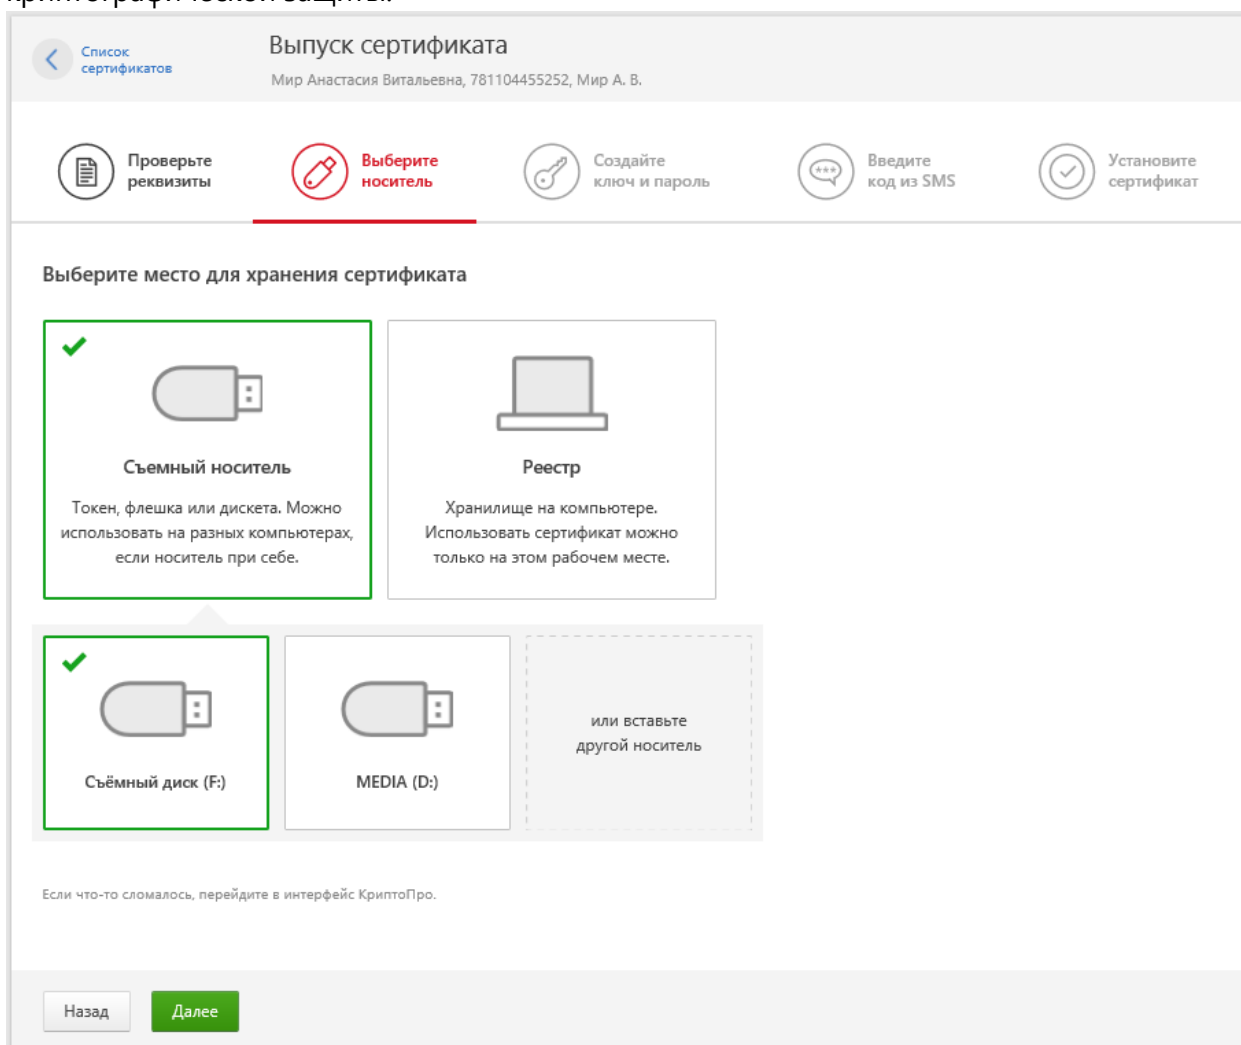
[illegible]

Список сертификатов

Выпуск сертификата

Мир Анастасия Витальевна, 781104455252, Мир А. В.

Проверьте реквизиты

Выберите носитель

Создайте ключ и пароль

Введите код из SMS

Установите сертификат

Выберите место для хранения сертификата

Съемный носитель

Токен, флешка или дискета. Можно использовать на разных компьютерах, если носитель при себе.

Реестр

Хранилище на компьютере. Использовать сертификат можно только на этом рабочем месте.

Съёмный диск (F:)

MEDIA (D:)

или вставьте другой носитель

Если что-то сломалось, перейдите в интерфейс КриптоПро.

Назад

Далее